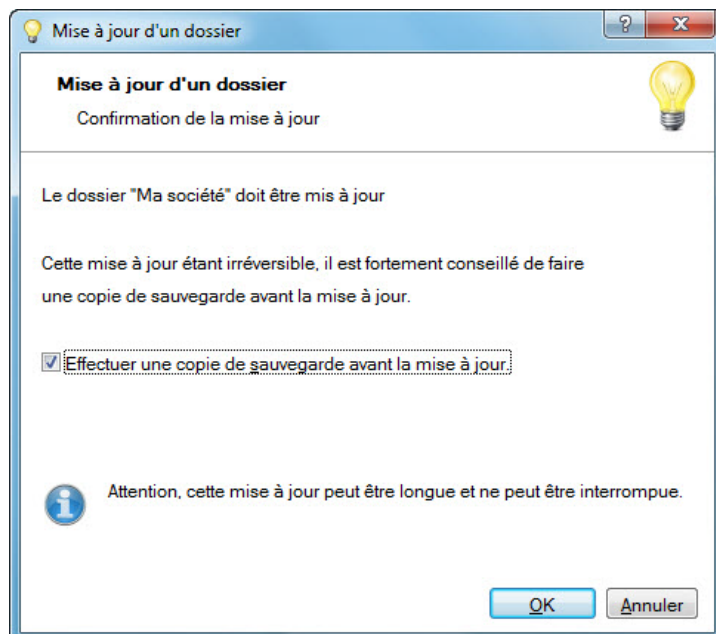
Mise à jour d'un dossier

?

X

Mise à jour d'un dossier

Confirmation de la mise à jour

Le dossier "Ma société" doit être mis à jour

Cette mise à jour étant irréversible, il est fortement conseillé de faire une copie de sauvegarde avant la mise à jour.

Effectuer une copie de sauvegarde avant la mise à jour.

Attention, cette mise à jour peut être longue et ne peut être interrompue.

OK

Annuler